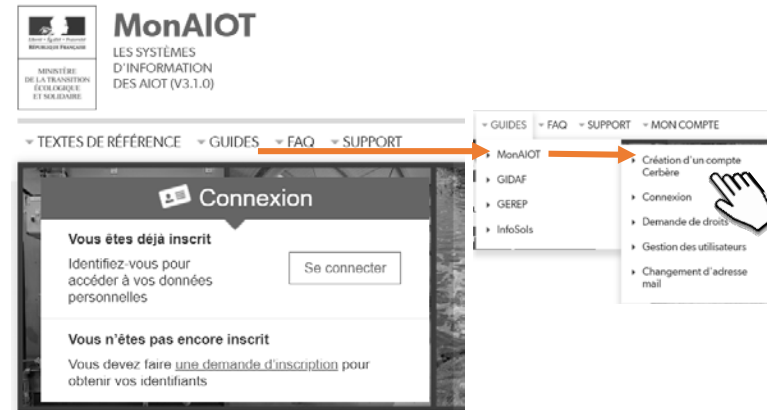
Liberté • Égalité • Fraternité
RÉPUBLIQUE FRANÇAISE

MINISTÈRE
DE LA TRANSITION
ÉCOLOGIQUE
ET SOLIDAIRE

MonAIOT
LES SYSTÈMES D'INFORMATION DES AIOT (V3.1.0)

TEXTES DE RÉFÉRENCE   GUIDES   FAQ   SUPPORT

Connexion

Vous êtes déjà inscrit

Identifiez-vous pour accéder à vos données personnelles

Se connecter

Vous n'êtes pas encore inscrit

Vous devez faire une demande d'inscription pour obtenir vos identifiants

GUIDES   FAQ   SUPPORT   MON COMPTE

MonAIOT
GIDAF
GEREP
InfoSols

Création d'un compte Cerbère
Connexion
Demande de droits
Gestion des utilisateurs
Changement d'adresse mail